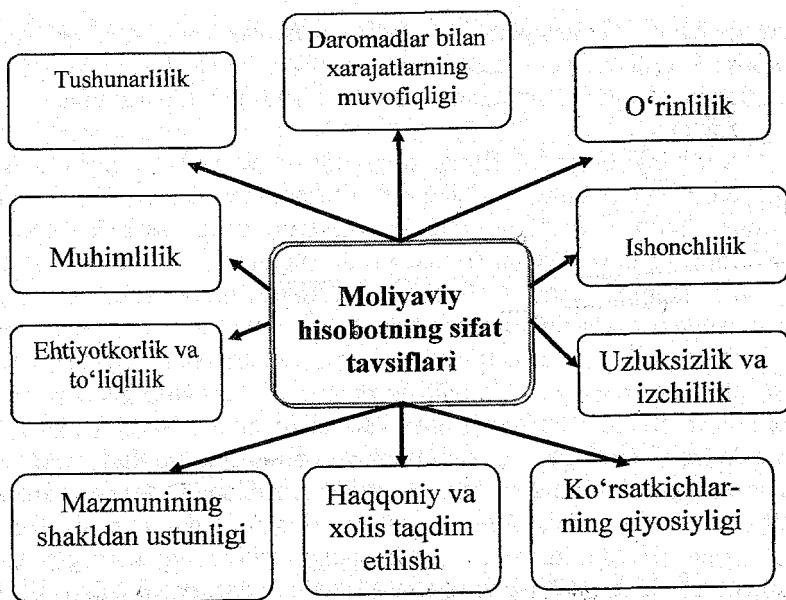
Daromadlar bilan xarajatlarning muvofiqligi

Tushunarlilik

O‘rinlilik

Muhimlilik

Moliyaviy hisobotning sifat tavsiflari

Ishonchlilik

Ehtiyotkorlik va to‘liqlilik

Uzluksizlik va izchillik

Mazmunining shakldan ustunligi

Haqqoniy va xolis taqdim etilishi

Ko‘rsatkichlarning qiyosiyligi